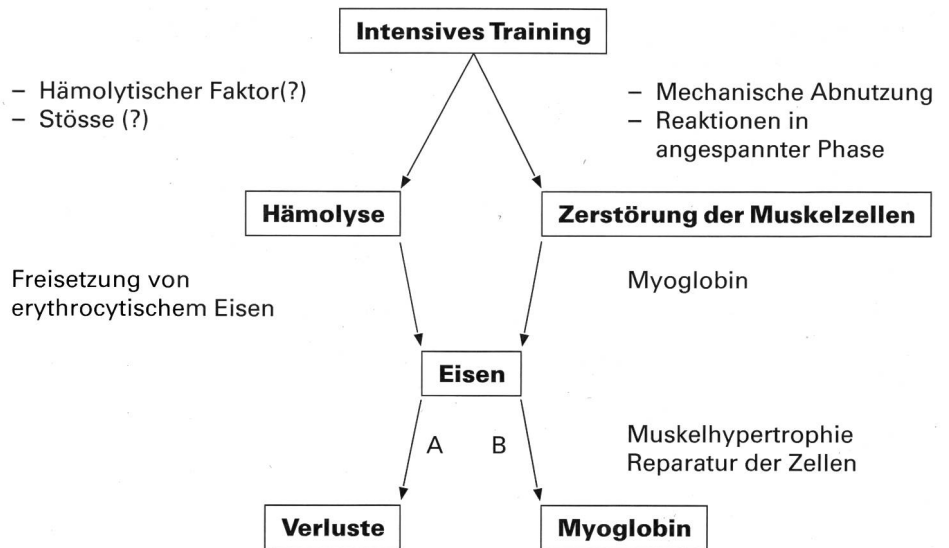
Intensives Training

– Hämolytischer Faktor(?)
– Stösse (?)

– Mechanische Abnutzung
– Reaktionen in angespannter Phase

Hämolyse

Zerstörung der Muskelzellen

Freisetzung von erythrocytischem Eisen

Myoglobin

Eisen

A

B

Muskelhypertrophie
Reparatur der Zellen

Verluste

Myoglobin